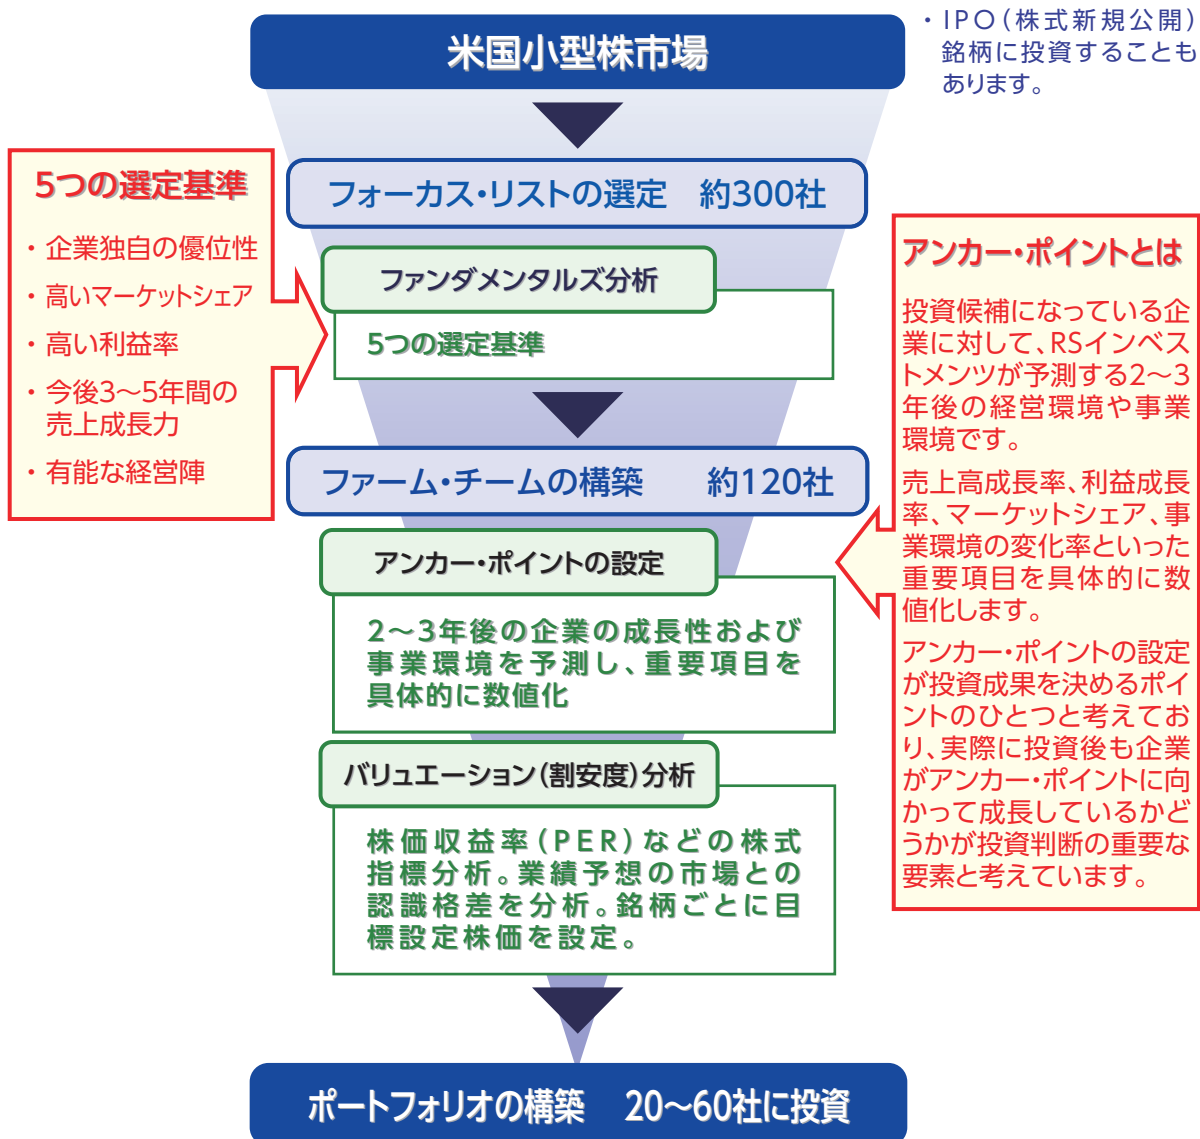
米国小型株市場

・IPO（株式新規公開）銘柄に投資することもあります。

5つの選定基準

・企業独自の優位性
・高いマーケットシェア
・高い利益率
・今後3〜5年間の売上成長力
・有能な経営陣

フォーカス・リストの選定　約300社

ファンダメンタルズ分析

5つの選定基準

ファーム・チームの構築　約120社

アンカー・ポイントの設定

2〜3年後の企業の成長性および事業環境を予測し、重要項目を具体的に数値化

バリュエーション（割安度）分析

株価収益率（PER）などの株式指標分析。業績予想の市場との認識格差を分析。銘柄ごとに目標設定株価を設定。

ポートフォリオの構築　20〜60社に投資

アンカー・ポイントとは

投資候補になっている企業に対して、RSインベストメンツが予測する2〜3年後の経営環境や事業環境です。

売上高成長率、利益成長率、マーケットシェア、事業環境の変化率といった重要項目を具体的に数値化します。

アンカー・ポイントの設定が投資成果を決めるポイントのひとつと考えており、実際に投資後も企業がアンカー・ポイントに向かって成長しているかどうかが投資判断の重要な要素と考えています。